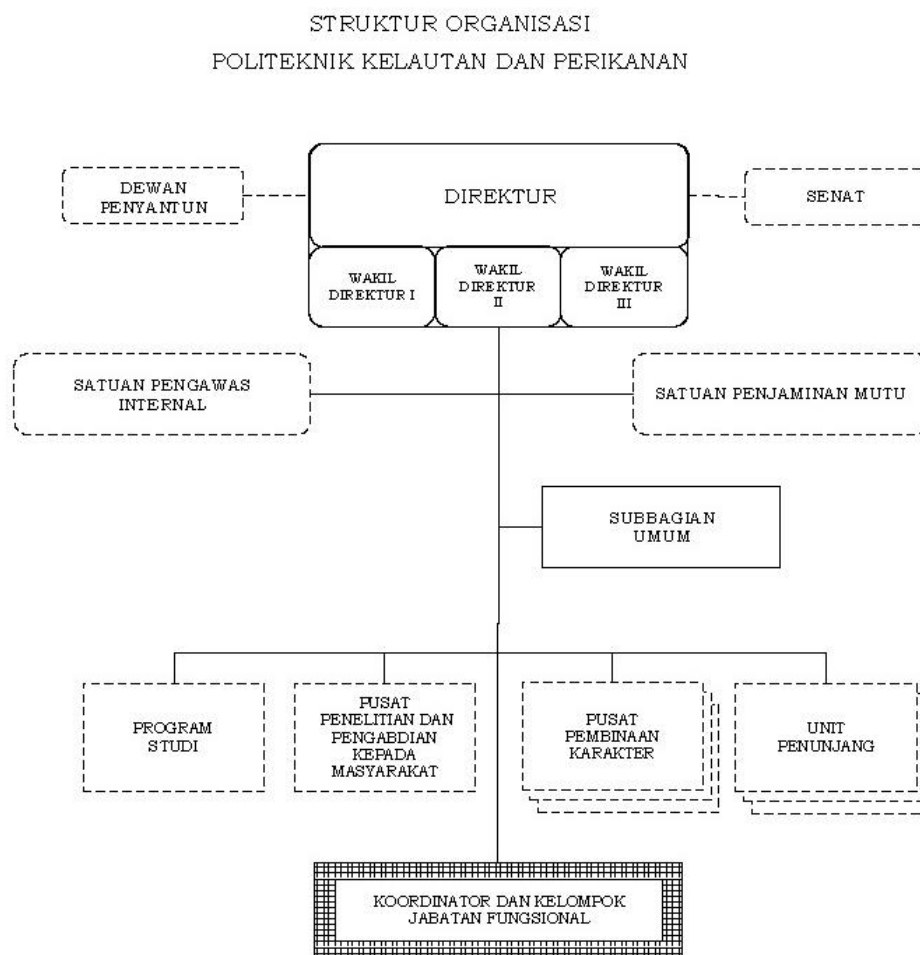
STRUKTUR ORGANISASI
POLITEKNIK KELAUTAN DAN PERIKANAN

DEWAN PENYANTUN

DIREKTUR

SENAT

WAKIL DIREKTUR I

WAKIL DIREKTUR II

WAKIL DIREKTUR III

SATUAN PENGAWAS INTERNAL

SATUAN PENJAMINAN MUTU

SUBBAGIAN UMUM

PROGRAM STUDI

PUSAT PENELITIAN DAN PENGABDIAN KEPADA MASYARAKAT

PUSAT PEMBINAAN KARAKTER

UNIT PENUNJANG

KOORDINATOR DAN KELOMPOK JABATAN FUNGSIONAL